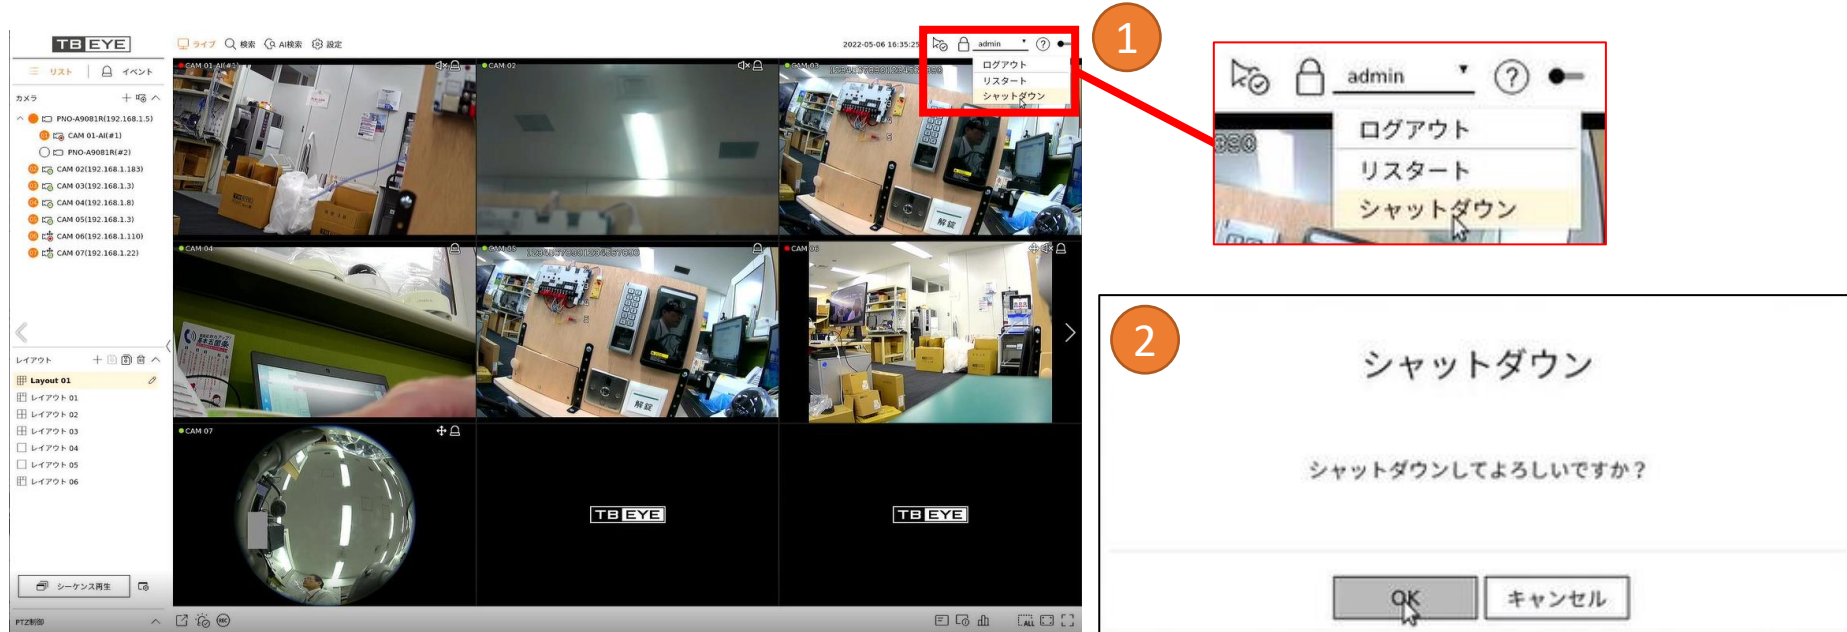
TB EYE

ライブ 検索 AI検索 設定

2022-05-06 16:35:25

admin

ログアウト
リスタート
シャットダウン

リスト イベント

カメラ

PNO-A9081R(192.168.1.5)
CAM 01-AI(#1)
PNO-A9081R(#2)
CAM 02(192.168.1.183)
CAM 03(192.168.1.3)
CAM 04(192.168.1.8)
CAM 05(192.168.1.3)
CAM 06(192.168.1.110)
CAM 07(192.168.1.22)

レイアウト

Layout 01
レイアウト 01
レイアウト 02
レイアウト 03
レイアウト 04
レイアウト 05
レイアウト 06

シーケンス再生

PTZ制御

CAM 01-AI(#1)
CAM 02
CAM 03
CAM 04
CAM 05
CAM 06
CAM 07

TB EYE
TB EYE

1

admin

ログアウト
リスタート
シャットダウン

2

シャットダウン

シャットダウンしてよろしいですか？

OK
キャンセル